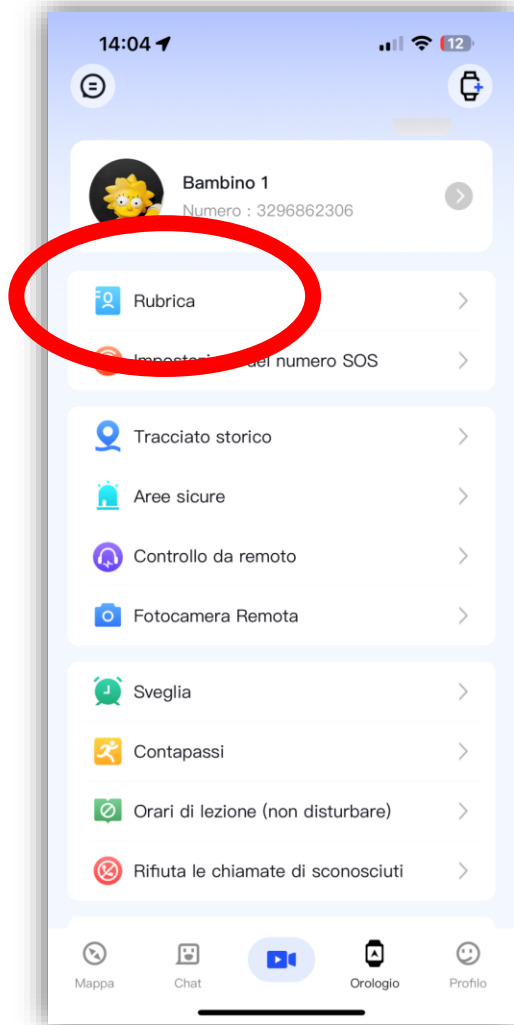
14:04

12

Bambino 1
Numero : 3296862306

Rubrica

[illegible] del numero SOS

Tracciato storico

Aree sicure

Controllo da remoto

Fotocamera Remota

Sveglia

Contapassi

Orari di lezione (non disturbare)

Rifiuta le chiamate di sconosciuti

Mappa Chat Orologio Profilo